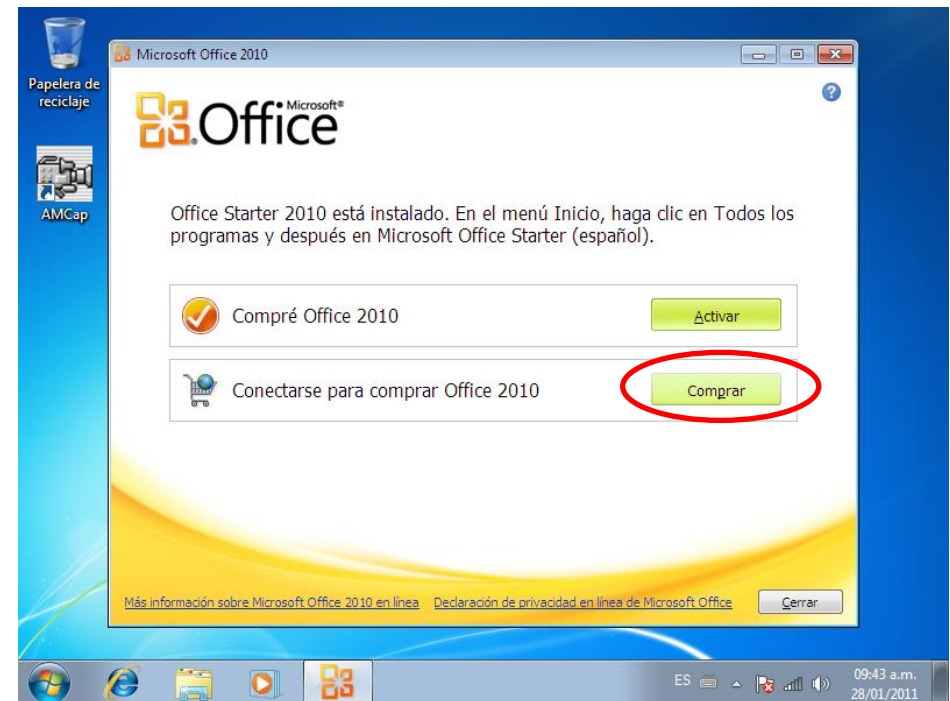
Papelera de reciclaje

AMCap

Microsoft Office 2010

Office Microsoft®

Office Starter 2010 está instalado. En el menú Inicio, haga clic en Todos los programas y después en Microsoft Office Starter (español).

Compré Office 2010

Activar

Conectarse para comprar Office 2010

Comprar

Más información sobre Microsoft Office 2010 en línea

Declaración de privacidad en línea de Microsoft Office

Cerrar

ES

09:43 a.m.
28/01/2011